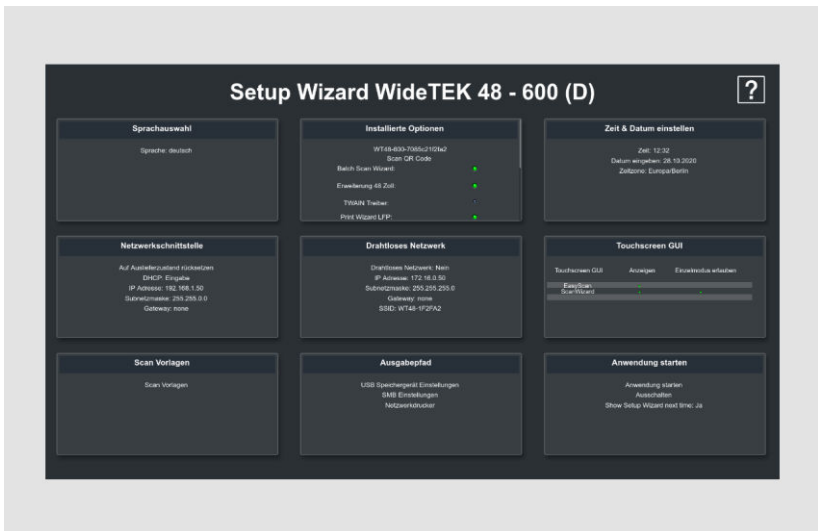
Setup Wizard WideTEK 48 - 600 (D)

?

Sprachauswahl

Sprache: deutsch

Installierte Optionen

WT48-600-7085c21f2fa2
Scan QR Code
Batch Scan Wizard:
Erweiterung 48 Zoll:
TWAIN Treiber:
Print Wizard LFP:

Zeit & Datum einstellen

Zeit: 12:32
Datum eingeben: 28.10.2020
Zeitzone: Europe/Berlin

Netzwerkschnittstelle

Auf Auslieferzustand rücksetzen
DHCP: Eingabe
IP Adresse: 192.168.1.50
Subnetzmaske: 255.255.0.0
Gateway: none

Drahtloses Netzwerk

Drahtloses Netzwerk: Nein
IP Adresse: 172.16.0.50
Subnetzmaske: 255.255.255.0
Gateway: none
SSID: WT48-1F2FA2

Touchscreen GUI

| Touchscreen GUI | Anzeigen | Einzelmodus erlauben |
|---|---|---|
| EasyScan | | |
| ScanWizard | | |

Scan Vorlagen

Scan Vorlagen

Ausgabepfad

USB Speichergerät Einstellungen
SMB Einstellungen
Netzwerkdrucker

Anwendung starten

Anwendung starten
Ausschalten
Show Setup Wizard next time: Ja